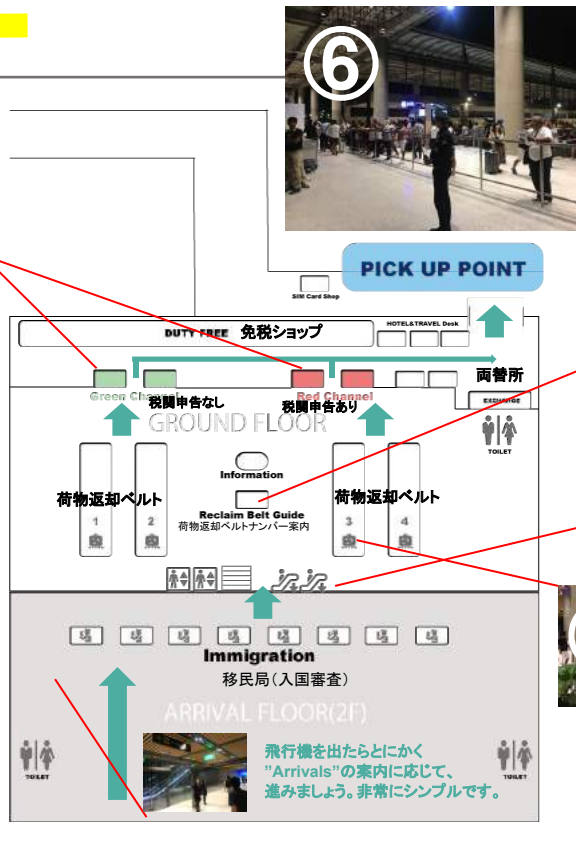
⑥

PICK UP POINT

SIM Card Shop

DUTY FREE 免税ショップ

HOTEL&TRAVEL Desk

両替所

Green Channel 税関申告なし

Red Channel 税関申告あり

EXCHANGE

GROUND FLOOR

TOILET

Information

荷物返却ベルト

1

2

Reclaim Belt Guide
荷物返却ベルトナンバー案内

荷物返却ベルト

3

4

Immigration
移民局（入国審査）

ARRIVAL FLOOR(2F)

TOILET

飛行機を出たらとにかく ”Arrivals”の案内に応じて、進みましょう。非常にシンプルです。

TOILET